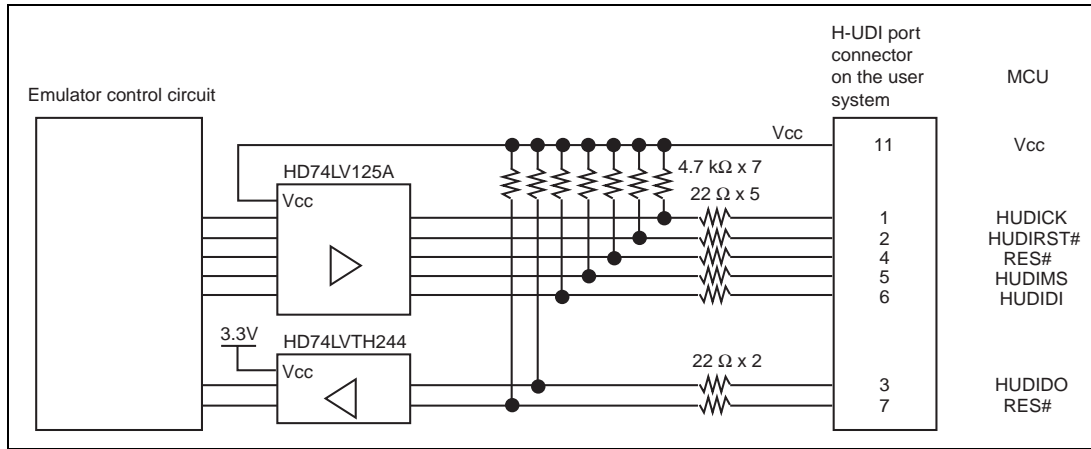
Emulator control circuit

H-UDI port connector on the user system

MCU

Vcc

11

Vcc

HD74LV125A

Vcc

4.7 k$\Omega$ x 7

22 $\Omega$ x 5

1
2
4
5
6

HUDICK
HUDIRST#
RES#
HUDIMS
HUDIDI

3.3V

HD74LVTH244

Vcc

22 $\Omega$ x 2

3
7

HUDIDO
RES#